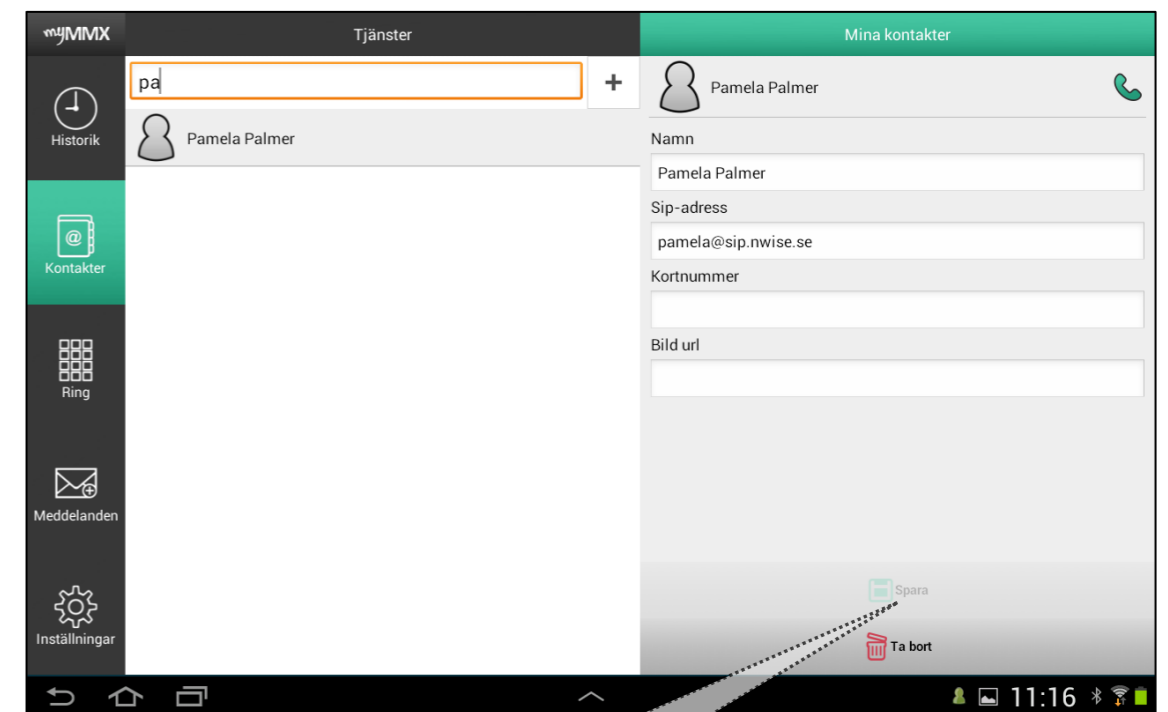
myMMX

Tjänster

Mina kontakter

pa

+

Historik

Pamela Palmer

Pamela Palmer

Namn

Pamela Palmer

Sip-adress

pamela@sip.nwise.se

Kontakter

Kortnummer

Bild url

Ring

Meddelanden

Spara

Inställningar

Ta bort

11:16